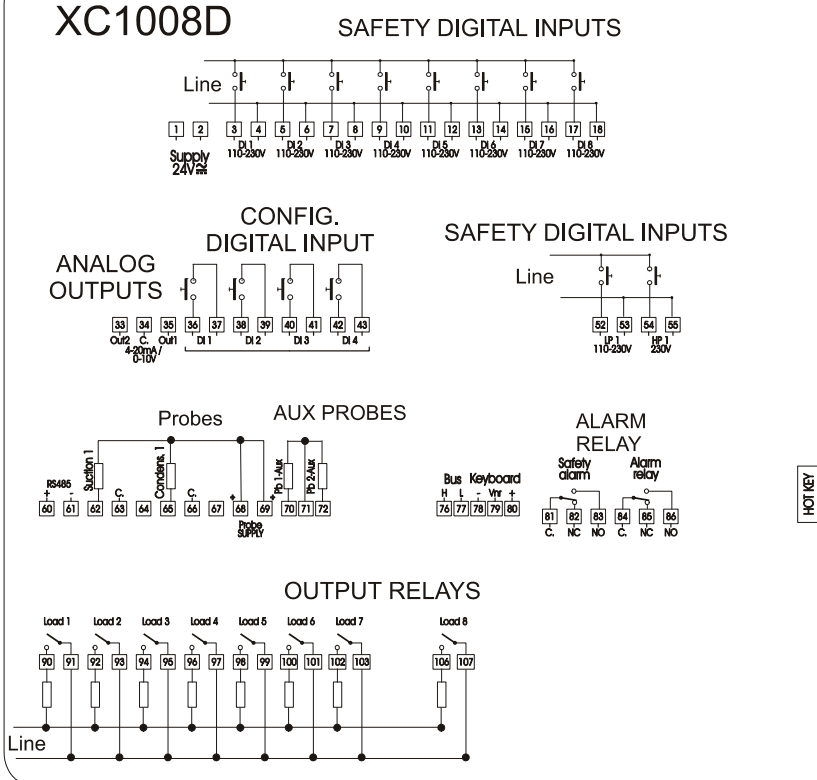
XC1008D

SAFETY DIGITAL INPUTS

Line

1 2 3 4 5 6 7 8 9 10 11 12 13 14 15 16 17 18

Supply 24V≂

DI 1 110-230V
DI 2 110-230V
DI 3 110-230V
DI 4 110-230V
DI 5 110-230V
DI 6 110-230V
DI 7 110-230V
DI 8 110-230V

CONFIG. DIGITAL INPUT

ANALOG OUTPUTS

33 34 35 36 37 38 39 40 41 42 43

Out2 C. Out1
4-20mA / 0-10V

DI 1 DI 2 DI 3 DI 4

SAFETY DIGITAL INPUTS

Line

52 53 54 55

LP 1 110-230V
HP 1 230V

Probes

AUX PROBES

RS485
+ -
60 61

Suction 1
62
C.
63
64
Condens. 1
65
C.
66
67
68
69
Probe SUPPLY
Pb 1-Aux
70
71
Pb 2-Aux
72

Bus Keyboard
H L - Vnr +
76 77 78 79 80

ALARM RELAY

Safety alarm
Alarm relay

81 82 83 84 85 86
C. NC NO C. NC NO

HOT KEY

OUTPUT RELAYS

Load 1 Load 2 Load 3 Load 4 Load 5 Load 6 Load 7 Load 8

90 91 92 93 94 95 96 97 98 99 100 101 102 103 106 107

Line